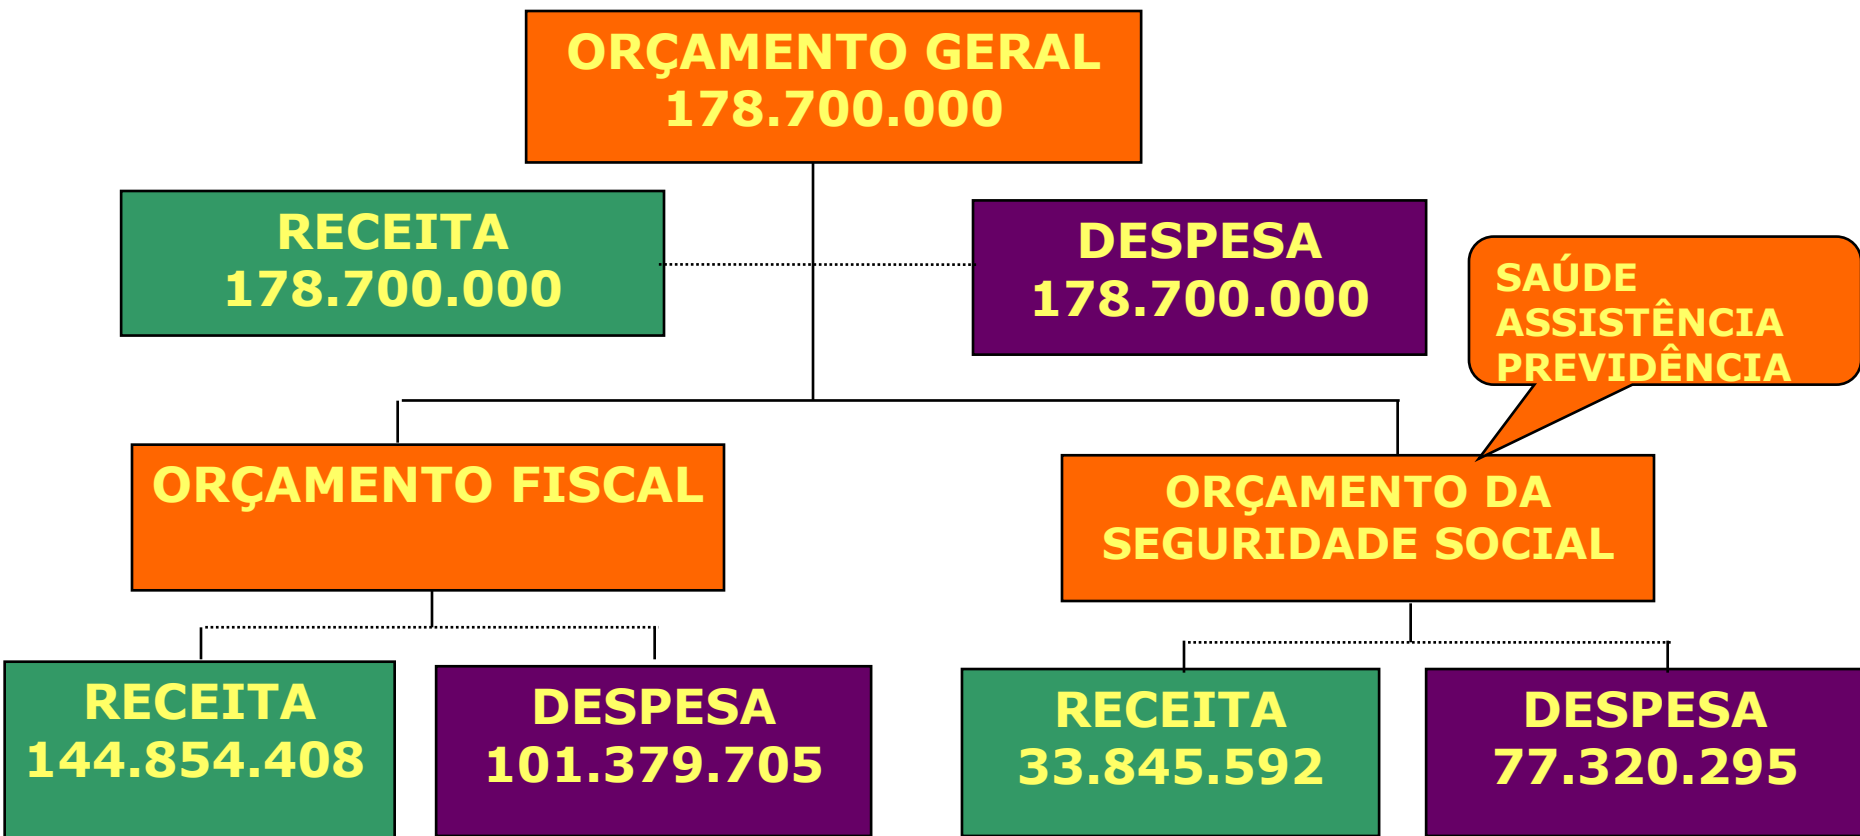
ORÇAMENTO GERAL
178.700.000

RECEITA
178.700.000

DESPESA
178.700.000

SAÚDE
ASSISTÊNCIA
PREVIDÊNCIA

ORÇAMENTO FISCAL

ORÇAMENTO DA
SEGURIDADE SOCIAL

RECEITA
144.854.408

DESPESA
101.379.705

RECEITA
33.845.592

DESPESA
77.320.295